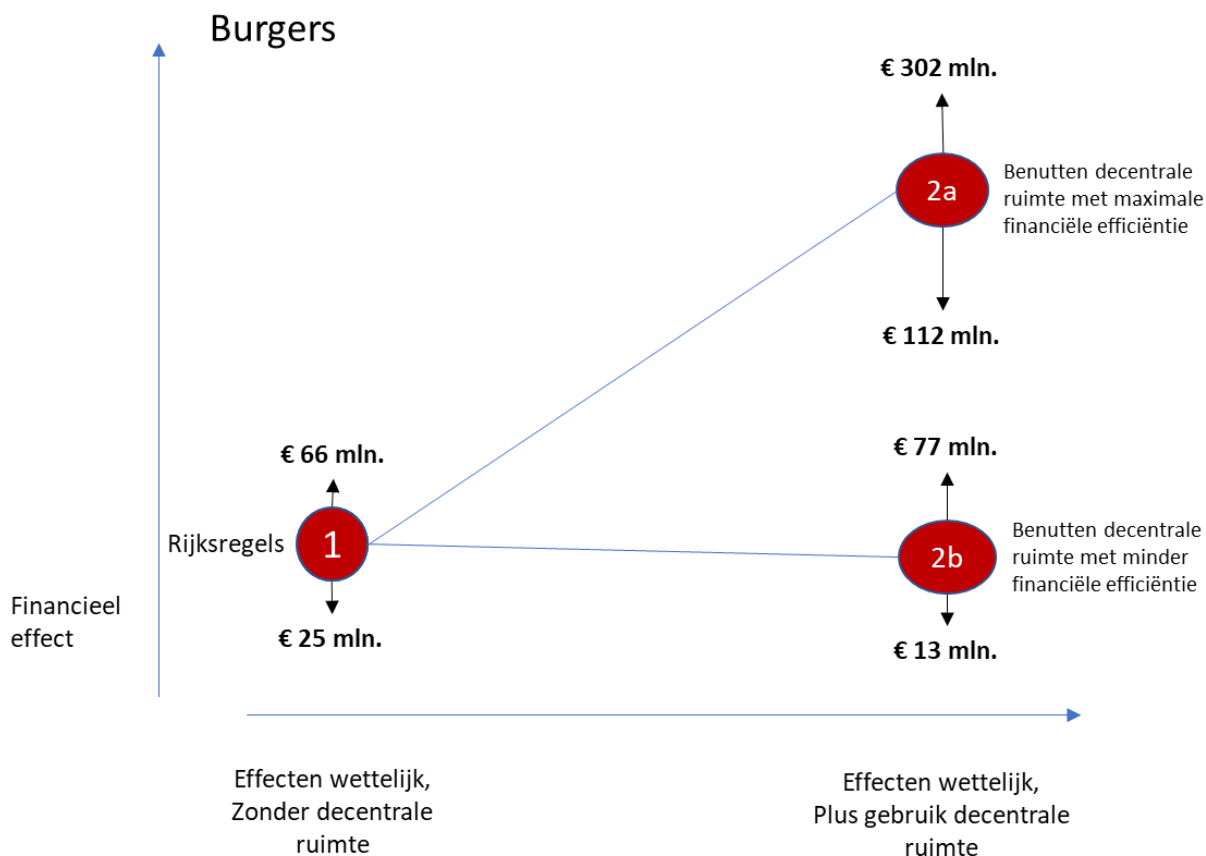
Burgers

€ 302 mln.

2a

Benutten decentrale ruimte met maximale financiële efficiëntie

€ 112 mln.

€ 66 mln.

Rijksregels

1

€ 25 mln.

€ 77 mln.

2b

Benutten decentrale ruimte met minder financiële efficiëntie

€ 13 mln.

Financieel effect

Effecten wettelijk, Zonder decentrale ruimte

Effecten wettelijk, Plus gebruik decentrale ruimte